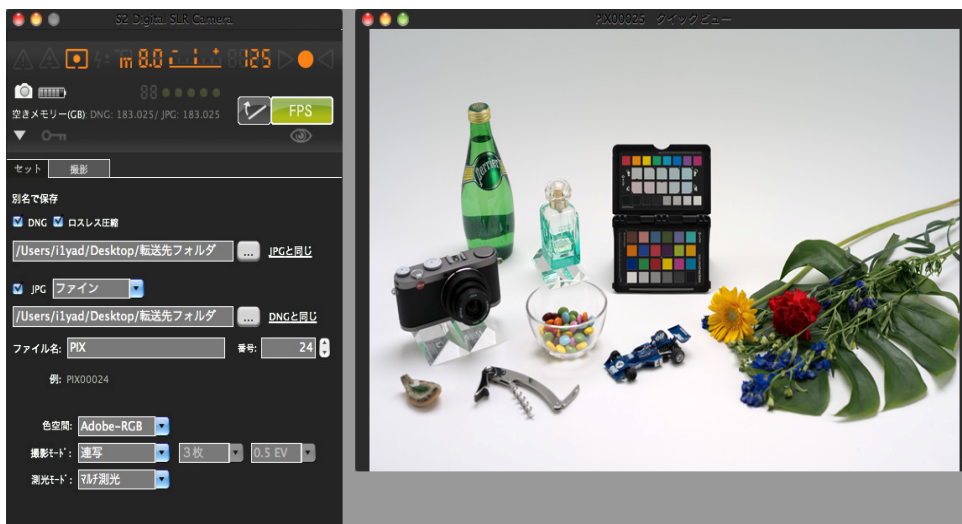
S2 Digital SLR Camera

m 8.0 125

88

空きメモリー(GB) DNG: 183.025/ JPG: 183.025

FPS

セット 撮影

別名で保存

DNG ロスレス圧縮

/Users/i1yad/Desktop/転送先フォルダ ... JPGと同じ

JPG ファイン

/Users/i1yad/Desktop/転送先フォルダ ... DNGと同じ

ファイル名: PIX 番号: 24

例: PIX00024

色空間: Adobe-RGB

撮影ﾓｰﾄﾞ: 連写 3枚 0.5 EV

測光ﾓｰﾄﾞ: ﾏﾙﾁ測光

PIX00025 クイックビュー

Perrier